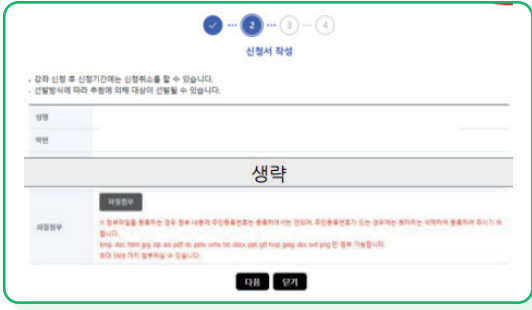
✓ 2 3 4

신청서 작성

. 강좌 신청 후 신청기간에는 신청취소를 할 수 있습니다.
. 선발방식에 따라 추첨에 의해 대상이 선발될 수 있습니다.

| 성명 | |
|---|---|
| 학번 | |

생략

| 파일첨부 | 파일첨부 |
|---|---|
| | ※ 첨부파일을 등록하는 경우 정보 내용에 주민등록번호는 등록하시면 안되며, 주민등록번호가 있는 경우에는 뒤자리는 삭제하여 등록하여 주시기 바랍니다. |
| | bmp doc html jpg zip avi pdf xls pptx wmv txt xlsx ppt gif hwp jpeg xlsx swf png 만 첨부 가능합니다. |
| | 최대 5MB 까지 첨부하실 수 있습니다. |

다음 닫기